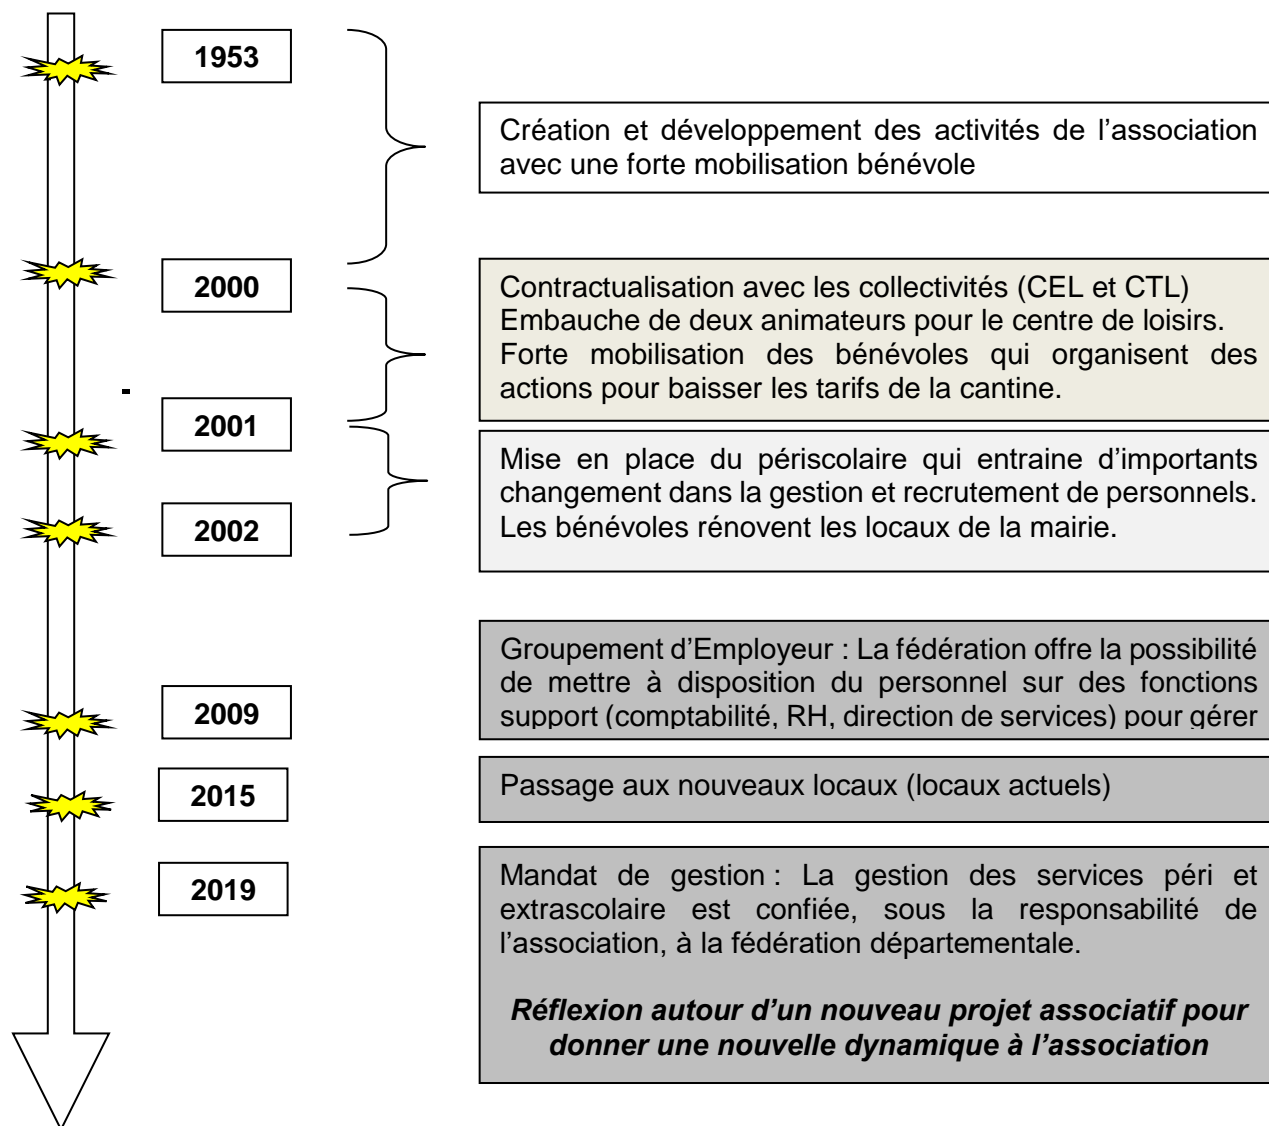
1953

Création et développement des activités de l'association avec une forte mobilisation bénévole

2000

Contractualisation avec les collectivités (CEL et CTL)
Embauche de deux animateurs pour le centre de loisirs.
Forte mobilisation des bénévoles qui organisent des actions pour baisser les tarifs de la cantine.

-

2001

Mise en place du périscolaire qui entraine d'importants changement dans la gestion et recrutement de personnels.
Les bénévoles rénovent les locaux de la mairie.

2002

Groupement d'Employeur : La fédération offre la possibilité de mettre à disposition du personnel sur des fonctions support (comptabilité, RH, direction de services) pour gérer

2009

2015

Passage aux nouveaux locaux (locaux actuels)

2019

Mandat de gestion : La gestion des services péri et extrascolaire est confiée, sous la responsabilité de l'association, à la fédération départementale.

*Réflexion autour d'un nouveau projet associatif pour donner une nouvelle dynamique à l'association*